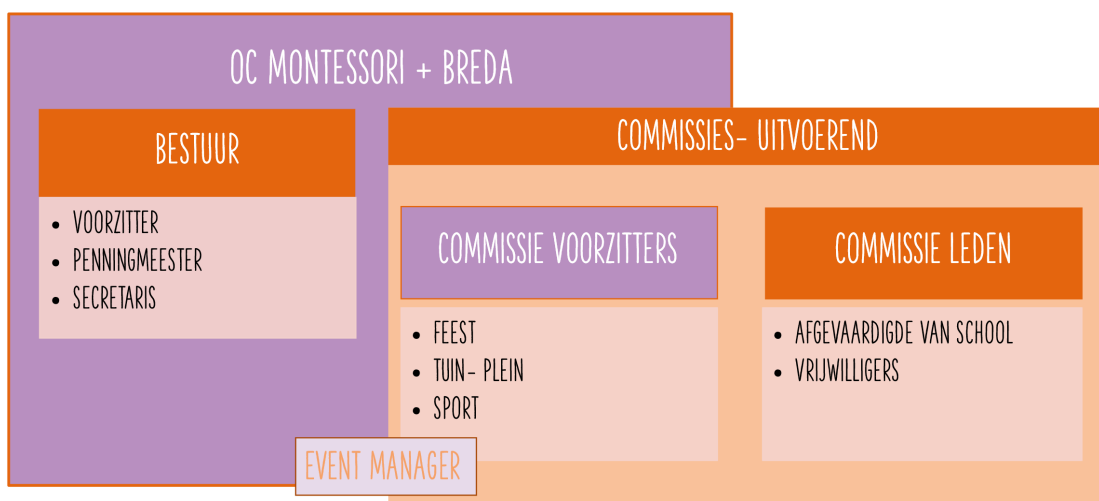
OC MONTESSORI + BREDA

BESTUUR

- VOORZITTER
- PENNINGMEESTER
- SECRETARIS

COMMISSIES- UITVOEREND

COMMISSIE VOORZITTERS

- FEEST
- TUIN- PLEIN
- SPORT

COMMISSIE LEDEN

- AFGEVAARDIGDE VAN SCHOOL
- VRIJWILLIGERS

EVENT MANAGER